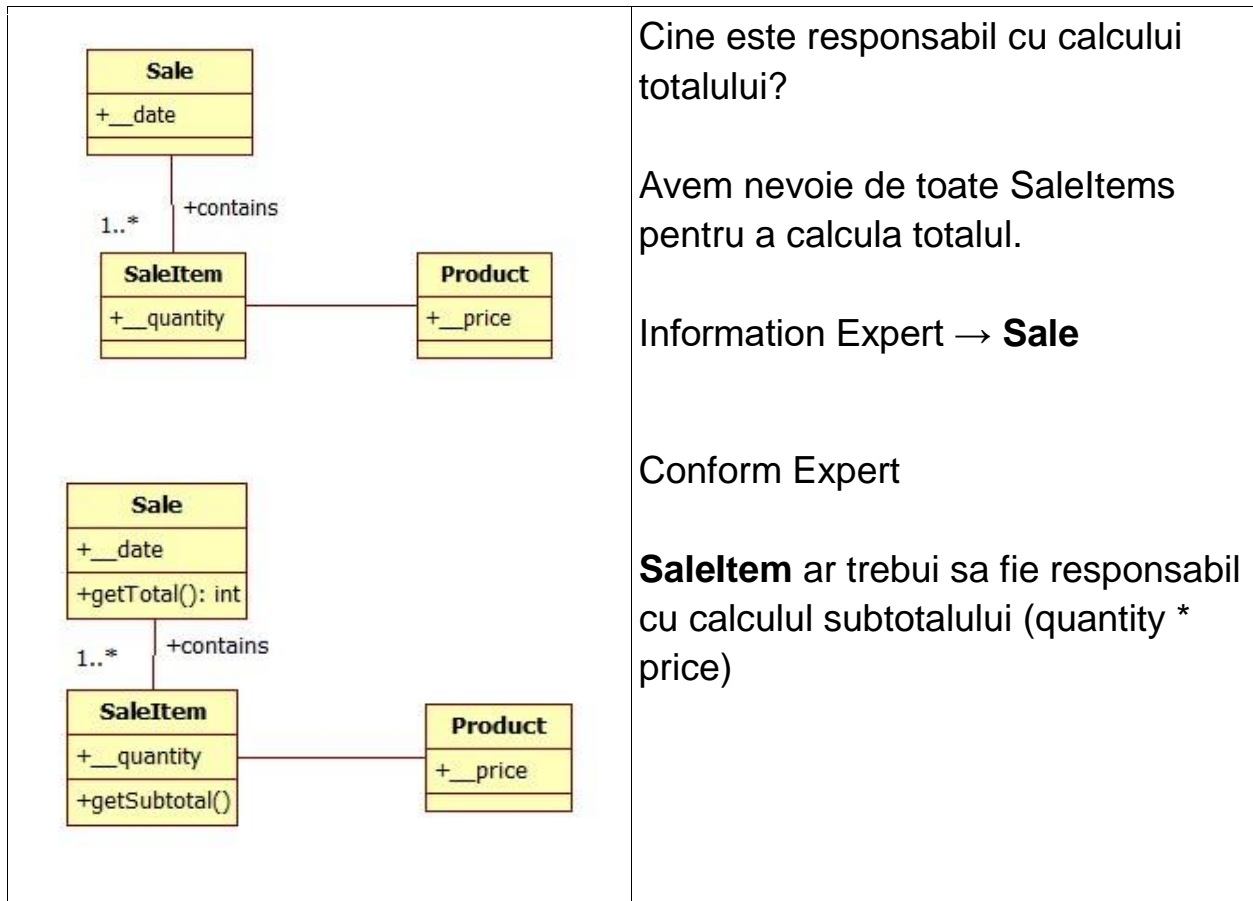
| | |
|---|---|
| Sale<br>+__date<br>+contains<br>1..*<br>SaleItem<br>+__quantity<br>Product<br>+__price<br><br>Sale<br>+__date<br>+getTotal(): int<br>+contains<br>1..*<br>SaleItem<br>+__quantity<br>+getSubtotal()<br>Product<br>+__price | Cine este responsabil cu calcului totalului?<br><br>Avem nevoie de toate SaleItems pentru a calcula totalul.<br><br>Information Expert → **Sale**<br><br>Conform Expert<br><br>**SaleItem** ar trebui sa fie responsabil cu calculul subtotalului (quantity * price) |